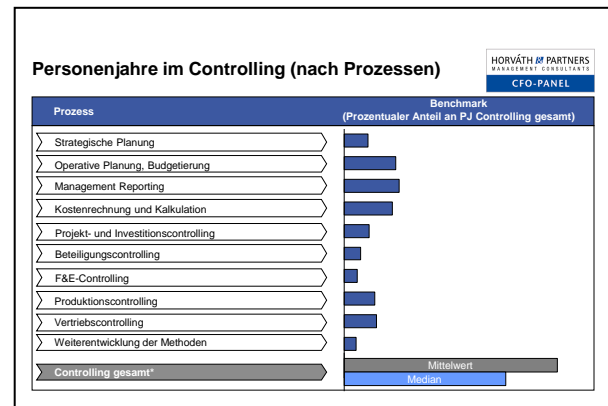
Personenjahre im Controlling (nach Prozessen)

HORVÁTH & PARTNERS
MANAGEMENT CONSULTANTS
CFO-PANEL

| Prozess | Benchmark (Prozentualer Anteil an PJ Controlling gesamt) |
|---|---|
| Strategische Planung | |
| Operative Planung, Budgetierung | |
| Management Reporting | |
| Kostenrechnung und Kalkulation | |
| Projekt- und Investitionscontrolling | |
| Beteiligungscontrolling | |
| F&E-Controlling | |
| Produktionscontrolling | |
| Vertriebscontrolling | |
| Weiterentwicklung der Methoden | |
| Controlling gesamt* | Mittelwert Median |